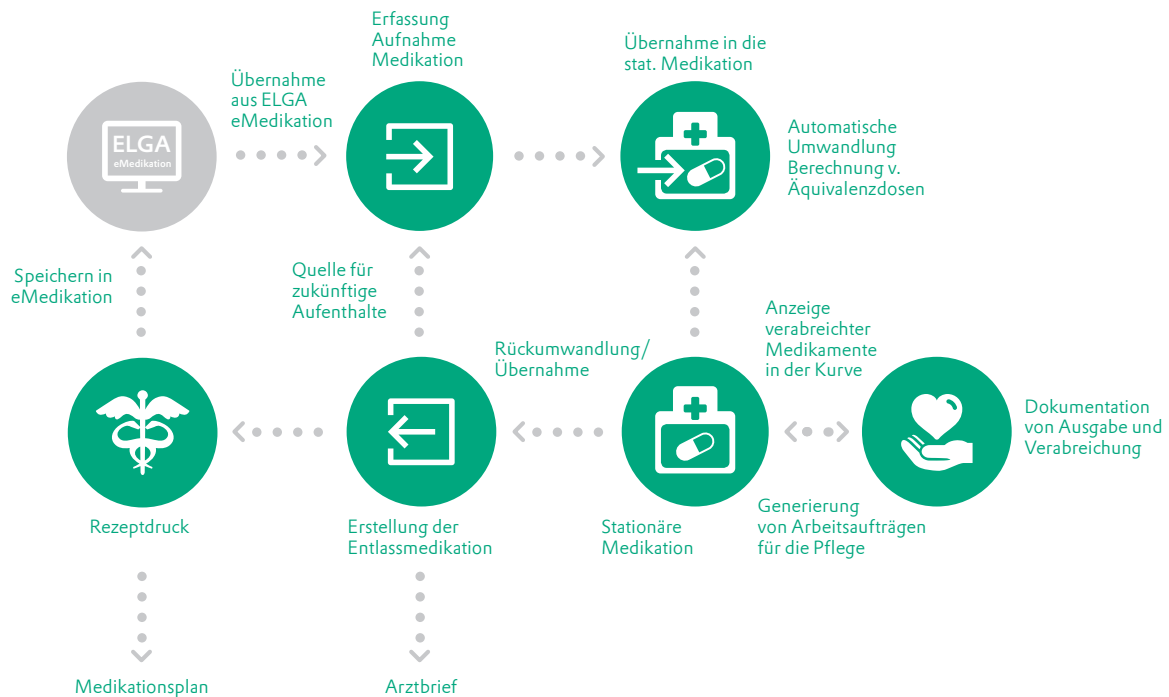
Erfassung
Aufnahme
Medikation

Übernahme in die
stat. Medikation

ELGA
eMedikation

Übernahme
aus ELGA
eMedikation

Automatische
Umwandlung
Berechnung v.
Äquivalenzdosen

Speichern in
eMedikation

Quelle für
zukünftige
Aufenthalte

Anzeige
verabreichter
Medikamente
in der Kurve

Rückumwandlung/
Übernahme

Dokumentation
von Ausgabe und
Verabreichung

Generierung
von Arbeitsaufträgen
für die Pflege

Rezeptdruck

Erstellung der
Entlassmedikation

Stationäre
Medikation

Medikationsplan

Arztbrief